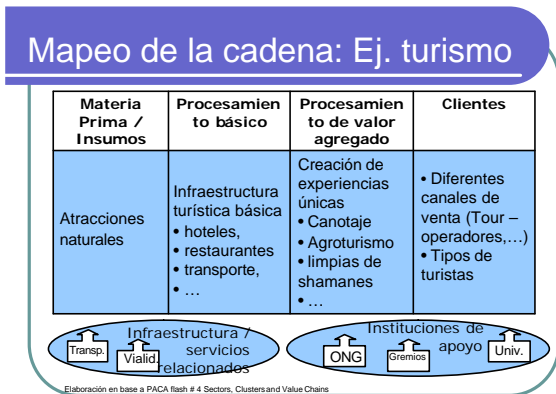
Mapeo de la cadena: Ej. turismo

| Materia Prima / Insumos | Procesamiento básico | Procesamiento de valor agregado | Clientes |
|---|---|---|---|
| Atracciones naturales | Infraestructura turística básica<br>• hoteles,<br>• restaurantes<br>• transporte,<br>• … | Creación de experiencias únicas<br>• Canotaje<br>• Agroturismo<br>• limpias de shamanes<br>• … | • Diferentes canales de venta (Tour – operadores,…)<br>• Tipos de turistas |

Transp. Vialid. Infraestructura / servicios relacionados

Instituciones de apoyo ONG Gremios Univ.

Elaboración en base a PACA flash # 4 Sectors, Clusters and Value Chains